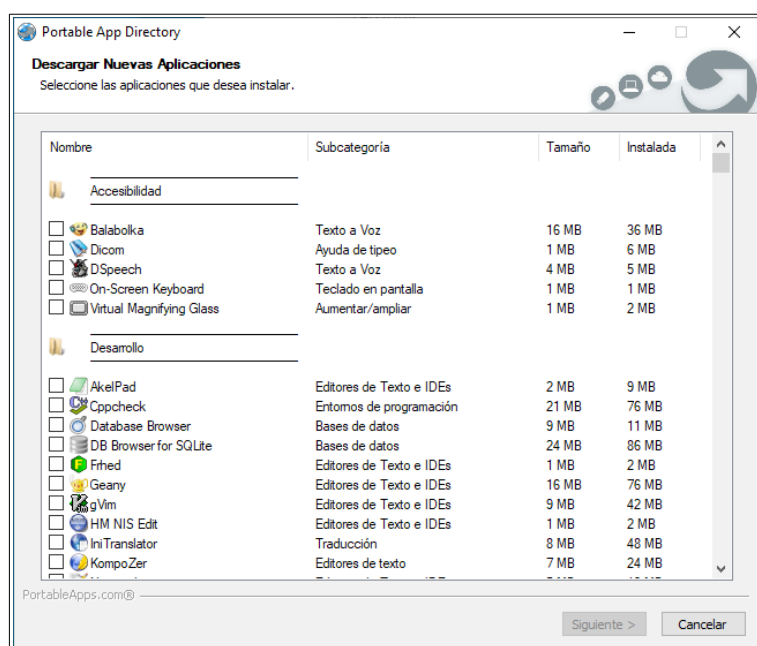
Portable App Directory

Descargar Nuevas Aplicaciones
Seleccione las aplicaciones que desea instalar.

| Nombre | Subcategoría | Tamaño | Instalada |
|---|---|---|---|
| Accesibilidad | | | |
| Balabolka | Texto a Voz | 16 MB | 36 MB |
| Dicom | Ayuda de tipeo | 1 MB | 6 MB |
| DSpeech | Texto a Voz | 4 MB | 5 MB |
| On-Screen Keyboard | Teclado en pantalla | 1 MB | 1 MB |
| Virtual Magnifying Glass | Aumentar/ampliar | 1 MB | 2 MB |
| Desarrollo | | | |
| AkelPad | Editores de Texto e IDEs | 2 MB | 9 MB |
| Cppcheck | Entornos de programación | 21 MB | 76 MB |
| Database Browser | Bases de datos | 9 MB | 11 MB |
| DB Browser for SQLite | Bases de datos | 24 MB | 86 MB |
| Frhed | Editores de Texto e IDEs | 1 MB | 2 MB |
| Geany | Editores de Texto e IDEs | 16 MB | 76 MB |
| gVim | Editores de Texto e IDEs | 9 MB | 42 MB |
| HM NIS Edit | Editores de Texto e IDEs | 1 MB | 2 MB |
| IniTranslator | Traducción | 8 MB | 48 MB |
| KompoZer | Editores de texto | 7 MB | 24 MB |
| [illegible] | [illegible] | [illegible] | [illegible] |

PortableApps.com®

Siguiente >
Cancelar